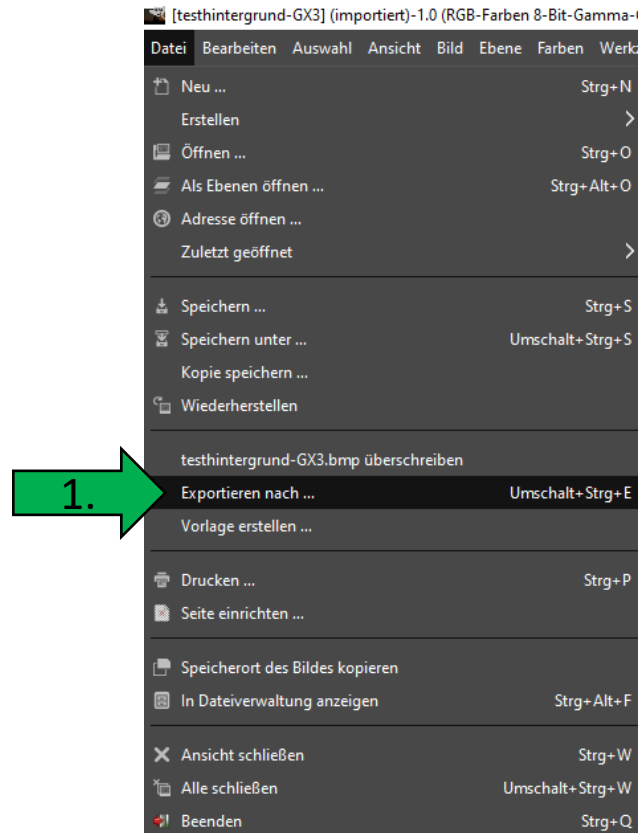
[testhintergrund-GX3] (importiert)-1.0 (RGB-Farben 8-Bit-Gamma-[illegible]

Datei Bearbeiten Auswahl Ansicht Bild Ebene Farben Werkz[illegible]

Neu ... Strg+N
Erstellen
Öffnen ... Strg+O
Als Ebenen öffnen ... Strg+Alt+O
Adresse öffnen ...
Zuletzt geöffnet

Speichern ... Strg+S
Speichern unter ... Umschalt+Strg+S
Kopie speichern ...
Wiederherstellen

testhintergrund-GX3.bmp überschreiben
1.
Exportieren nach ... Umschalt+Strg+E
Vorlage erstellen ...

Drucken ... Strg+P
Seite einrichten ...

Speicherort des Bildes kopieren
In Dateiverwaltung anzeigen Strg+Alt+F

Ansicht schließen Strg+W
Alle schließen Umschalt+Strg+W
Beenden Strg+Q